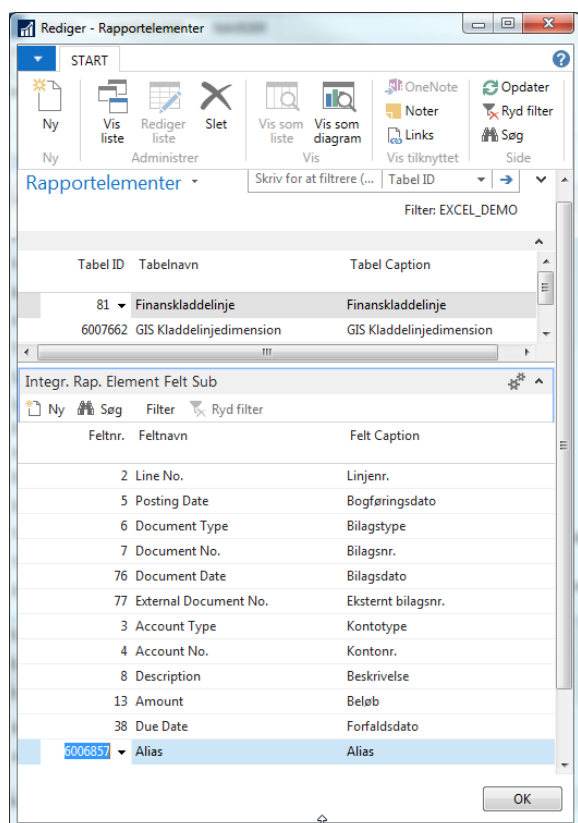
Rediger - Rapportelementer

START

Ny
Ny

Vis liste
Rediger liste
Slet
Administrer

Vis som liste
Vis som diagram
Vis

OneNote
Noter
Links
Vis tilknyttet

Opdater
Ryd filter
Søg
Side

Rapportelementer

Skriv for at filtrere (...
Tabel ID

Filter: EXCEL_DEMO

| Tabel ID | Tabelnavn | Tabel Caption |
|---|---|---|
| 81 | Finanskladdelinje | Finanskladdelinje |
| 6007662 | GIS Kladdelinjedimension | GIS Kladdelinjedimension |

Integr. Rap. Element Felt Sub

Ny
Søg
Filter
Ryd filter

| Feltnr. | Feltnavn | Felt Caption |
|---|---|---|
| 2 | Line No. | Linjenr. |
| 5 | Posting Date | Bogføringsdato |
| 6 | Document Type | Bilagstype |
| 7 | Document No. | Bilagsnr. |
| 76 | Document Date | Bilagsdato |
| 77 | External Document No. | Eksternt bilagsnr. |
| 3 | Account Type | Kontotype |
| 4 | Account No. | Kontonr. |
| 8 | Description | Beskrivelse |
| 13 | Amount | Beløb |
| 38 | Due Date | Forfaldsdato |
| 6006857 | Alias | Alias |

OK